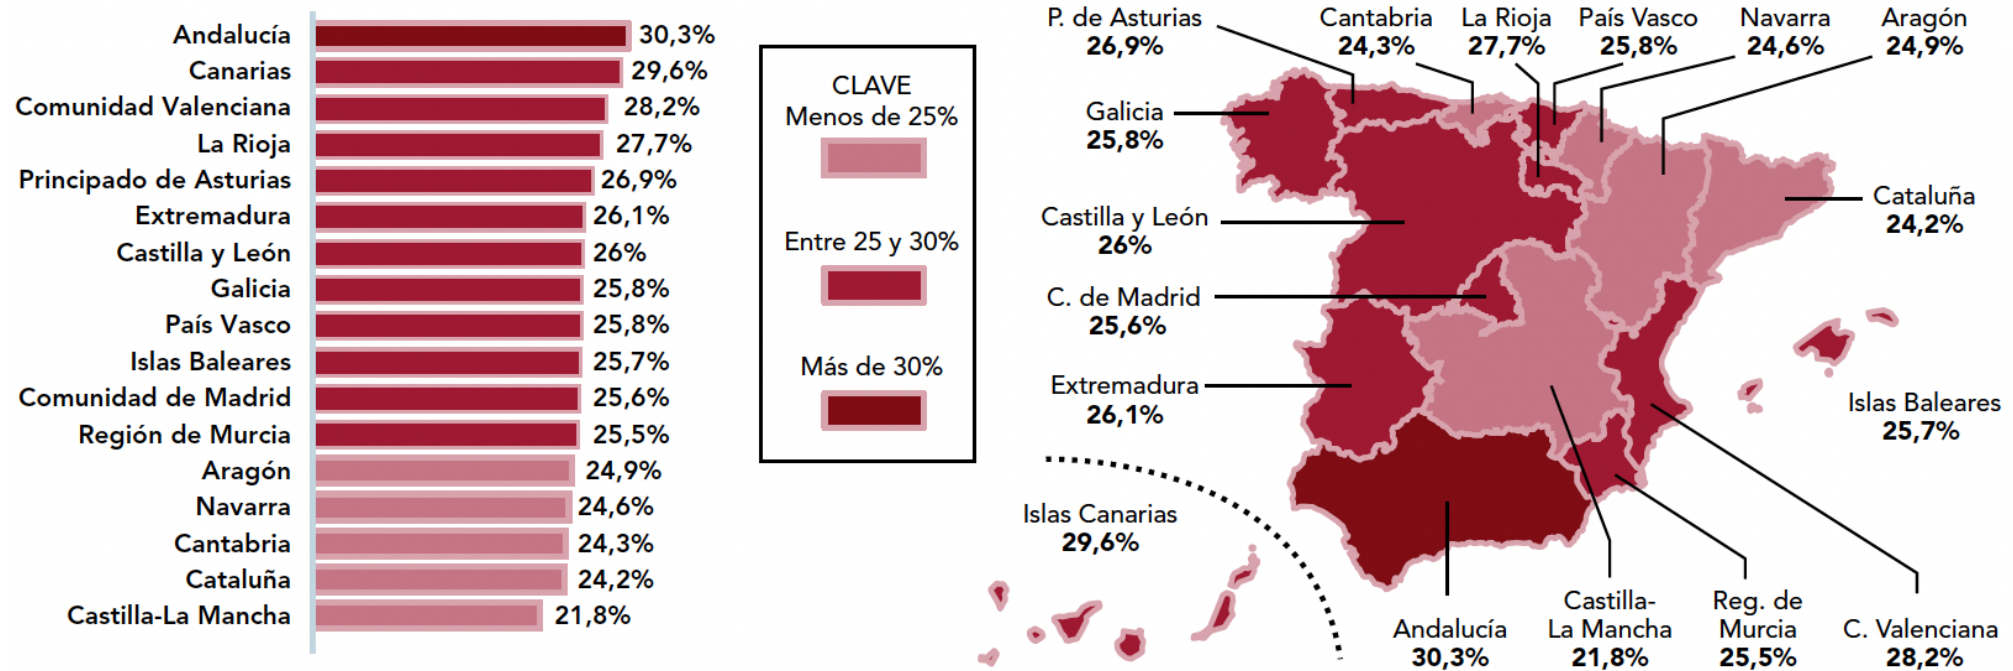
| Andalucía | 30,3% |
|---|---|
| Canarias | 29,6% |
| Comunidad Valenciana | 28,2% |
| La Rioja | 27,7% |
| Principado de Asturias | 26,9% |
| Extremadura | 26,1% |
| Castilla y León | 26% |
| Galicia | 25,8% |
| País Vasco | 25,8% |
| Islas Baleares | 25,7% |
| Comunidad de Madrid | 25,6% |
| Región de Murcia | 25,5% |
| Aragón | 24,9% |
| Navarra | 24,6% |
| Cantabria | 24,3% |
| Cataluña | 24,2% |
| Castilla-La Mancha | 21,8% |

CLAVE
Menos de 25%
Entre 25 y 30%
Más de 30%

P. de Asturias 26,9%
Cantabria 24,3%
La Rioja 27,7%
País Vasco 25,8%
Navarra 24,6%
Aragón 24,9%
Galicia 25,8%
Cataluña 24,2%
Castilla y León 26%
C. de Madrid 25,6%
Extremadura 26,1%
Islas Baleares 25,7%
Islas Canarias 29,6%
Andalucía 30,3%
Castilla-La Mancha 21,8%
Reg. de Murcia 25,5%
C. Valenciana 28,2%